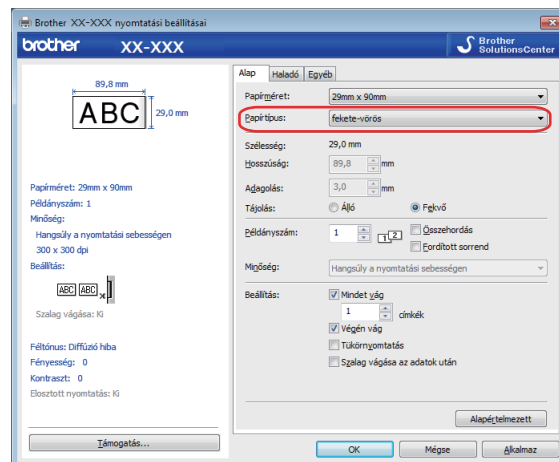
Brother XX-XXX nyomtatási beállításai

brother XX-XXX

Brother SolutionsCenter

89,8 mm

ABC

29,0 mm

Papírméret: 29mm x 90mm
Példányszám: 1
Minőség:
Hangsúly a nyomtatási sebességen
300 x 300 dpi
Beállítás:

ABC ABC x 1

Szalag vágása: Ki

Féltónus: Diffúziós hiba
Fényesség: 0
Kontraszt: 0
Elosztott nyomtatás: Ki

Támogatás...

Alap | Haladó | Egyéb

Papírméret: 29mm x 90mm

Papírtípus: fekete-vörös

Szélesség: 29,0 mm

Hosszúság: 89,8 mm

Adagolás: 3,0 mm

Tájolás: Álló Fekvő

Példányszám: 1 Összehordás Fordított sorrend

Minőség: Hangsúly a nyomtatási sebességen

Beállítás: Mindet vág
1 címkék
Végén vág
Tükörnyomtatás
Szalag vágása az adatok után

Alapértelmezett

OK Mégse Alkalmaz